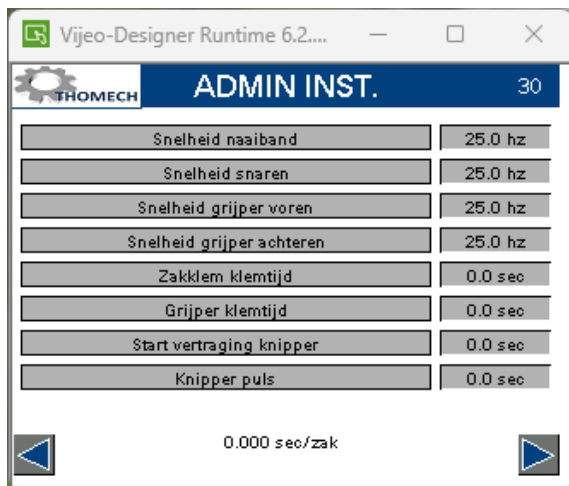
Vijeo-Designer Runtime 6.2....

THOMECH

ADMIN INST.

30

| | |
|---|---|
| Snelheid naaiband | 25.0 hz |
| Snelheid snaren | 25.0 hz |
| Snelheid grijper voren | 25.0 hz |
| Snelheid grijper achteren | 25.0 hz |
| Zakklem klemtijd | 0.0 sec |
| Grijper klemtijd | 0.0 sec |
| Start vertraging knipper | 0.0 sec |
| Knipper puls | 0.0 sec |

0.000 sec/zak